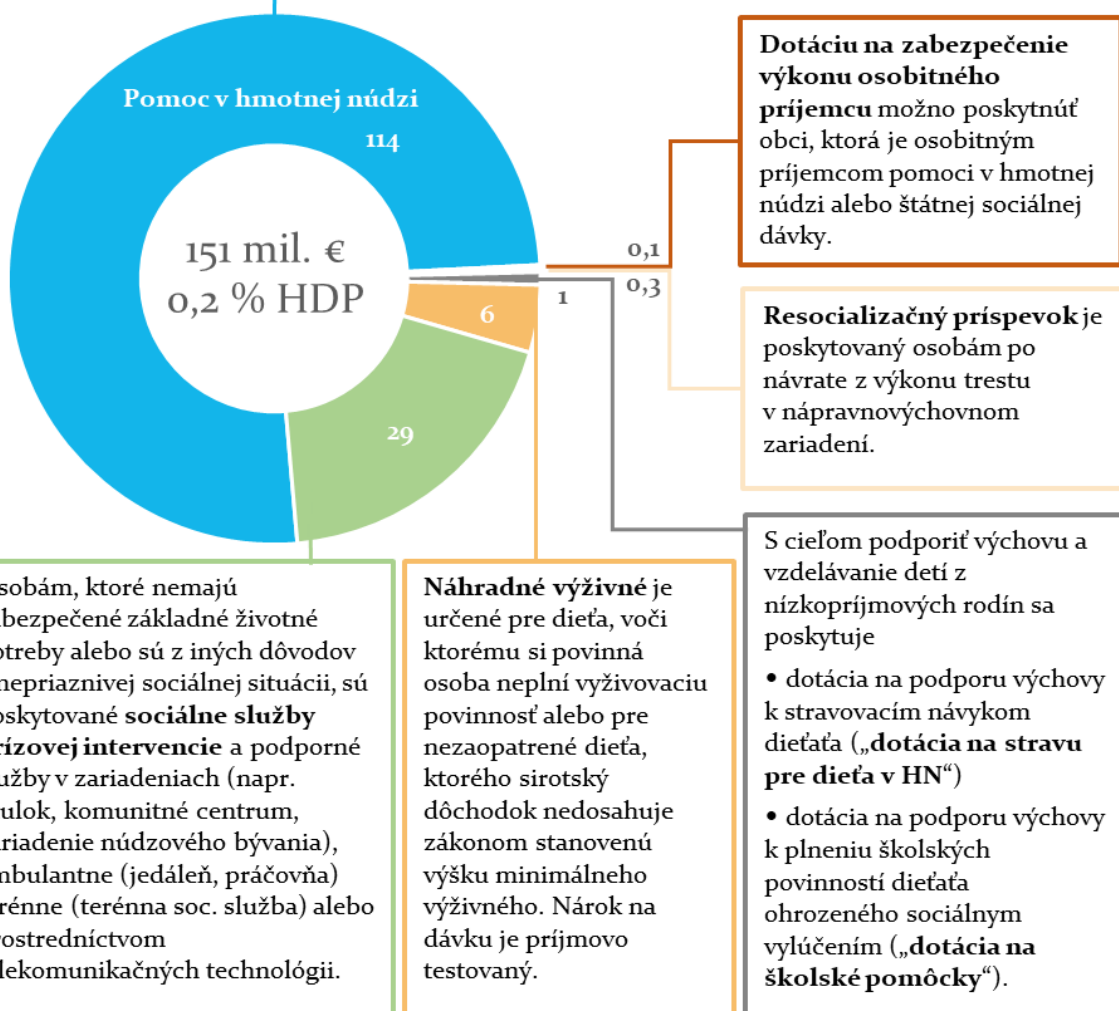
Pomoc v hmotnej núdzi

114

151 mil. €
0,2 % HDP

6

29

1

0,1

0,3

**Dotáciu na zabezpečenie výkonu osobitného príjemcu** možno poskytnúť obci, ktorá je osobitným príjemcom pomoci v hmotnej núdzi alebo štátnej sociálnej dávky.

**Resocializačný príspevok** je poskytovaný osobám po návrate z výkonu trestu v nápravnovýchovnom zariadení.

S cieľom podporiť výchovu a vzdelávanie detí z nízkopríjmových rodín sa poskytuje

• dotácia na podporu výchovy k stravovacím návykom dieťaťa („**dotácia na stravu pre dieťa v HN**")

• dotácia na podporu výchovy k plneniu školských povinností dieťaťa ohrozeného sociálnym vylúčením („**dotácia na školské pomôcky**").

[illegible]sobám, ktoré nemajú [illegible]bezpečené základné životné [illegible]otreby alebo sú z iných dôvodov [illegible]nepriaznivej sociálnej situácii, sú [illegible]oskytované **sociálne služby** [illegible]**rízovej intervencie** a podporné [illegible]užby v zariadeniach (napr. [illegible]ulok, komunitné centrum, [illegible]riadenie núdzového bývania), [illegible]mbulantne (jedáleň, práčovňa) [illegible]erénne (terénna soc. služba) alebo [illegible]ostredníctvom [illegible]lekomunikačných technológii.

**Náhradné výživné** je určené pre dieťa, voči ktorému si povinná osoba neplní vyživovaciu povinnosť alebo pre nezaopatrené dieťa, ktorého sirotský dôchodok nedosahuje zákonom stanovenú výšku minimálneho výživného. Nárok na dávku je príjmovo testovaný.